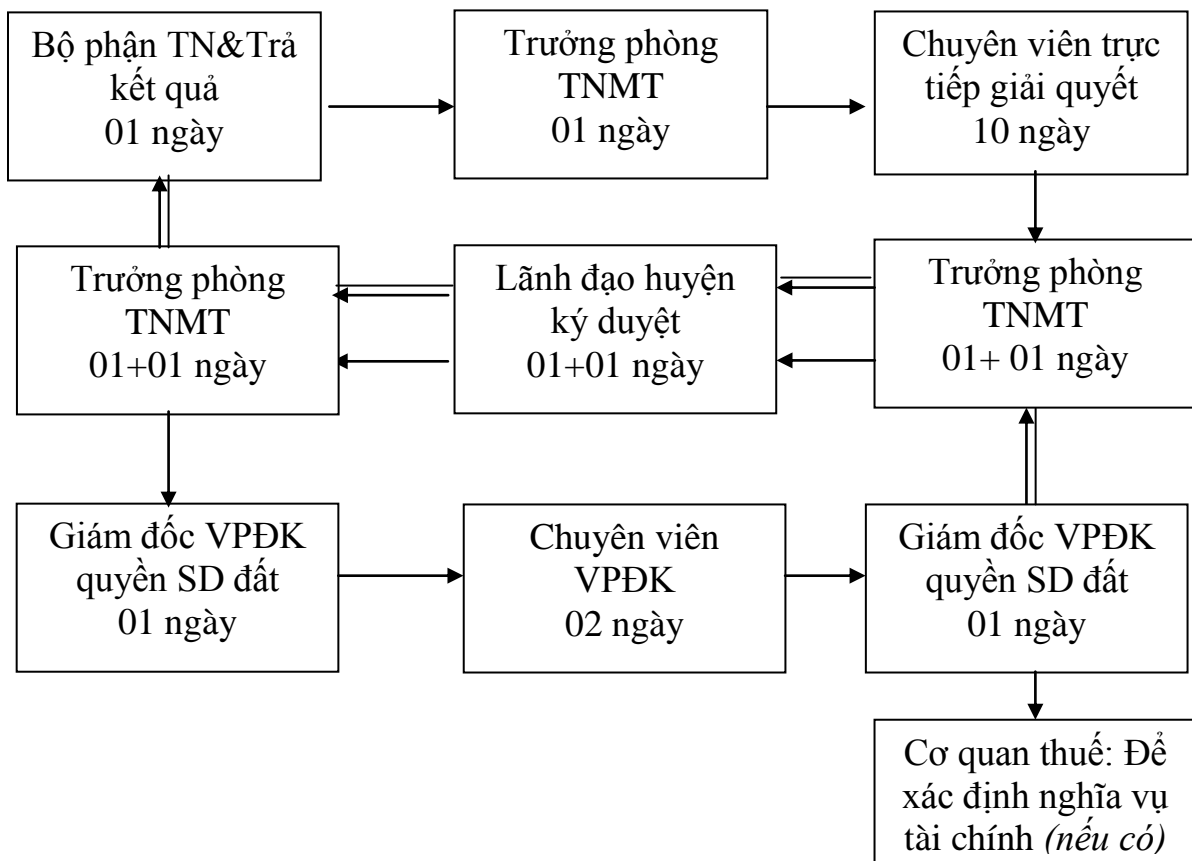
Bộ phận TN&Trả kết quả
01 ngày

Trưởng phòng TNMT
01 ngày

Chuyên viên trực tiếp giải quyết
10 ngày

Trưởng phòng TNMT
01+01 ngày

Lãnh đạo huyện ký duyệt
01+01 ngày

Trưởng phòng TNMT
01+ 01 ngày

Giám đốc VPĐK quyền SD đất
01 ngày

Chuyên viên VPĐK
02 ngày

Giám đốc VPĐK quyền SD đất
01 ngày

Cơ quan thuế: Để xác định nghĩa vụ tài chính *(nếu có)*